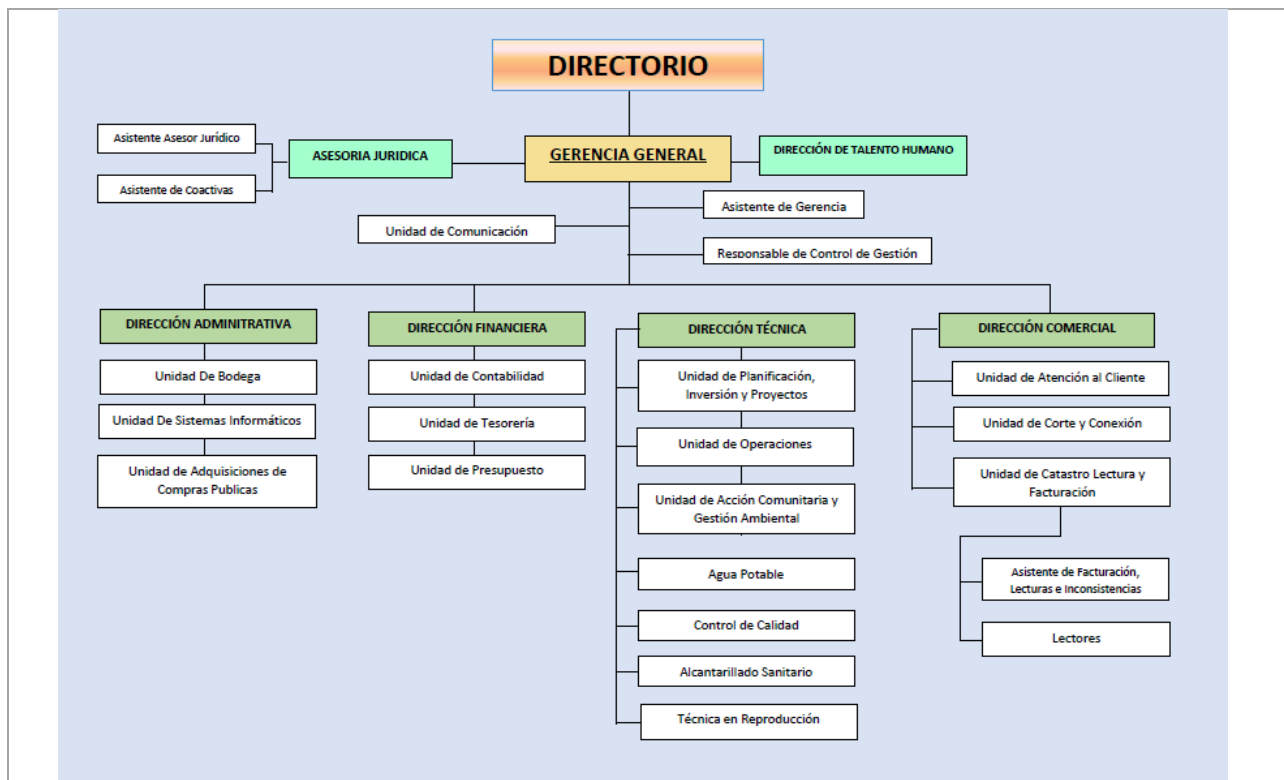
DIRECTORIO

Asistente Asesor Jurídico

Asistente de Coactivas

ASESORIA JURIDICA

GERENCIA GENERAL

DIRECCIÓN DE TALENTO HUMANO

Asistente de Gerencia

Unidad de Comunicación

Responsable de Control de Gestión

DIRECCIÓN ADMINITRATIVA

Unidad De Bodega

Unidad De Sistemas Informáticos

Unidad de Adquisiciones de Compras Publicas

DIRECCIÓN FINANCIERA

Unidad de Contabilidad

Unidad de Tesorería

Unidad de Presupuesto

DIRECCIÓN TÉCNICA

Unidad de Planificación, Inversión y Proyectos

Unidad de Operaciones

Unidad de Acción Comunitaria y Gestión Ambiental

Agua Potable

Control de Calidad

Alcantarillado Sanitario

Técnica en Reproducción

DIRECCIÓN COMERCIAL

Unidad de Atención al Cliente

Unidad de Corte y Conexión

Unidad de Catastro Lectura y Facturación

Asistente de Facturación, Lecturas e Inconsistencias

Lectores